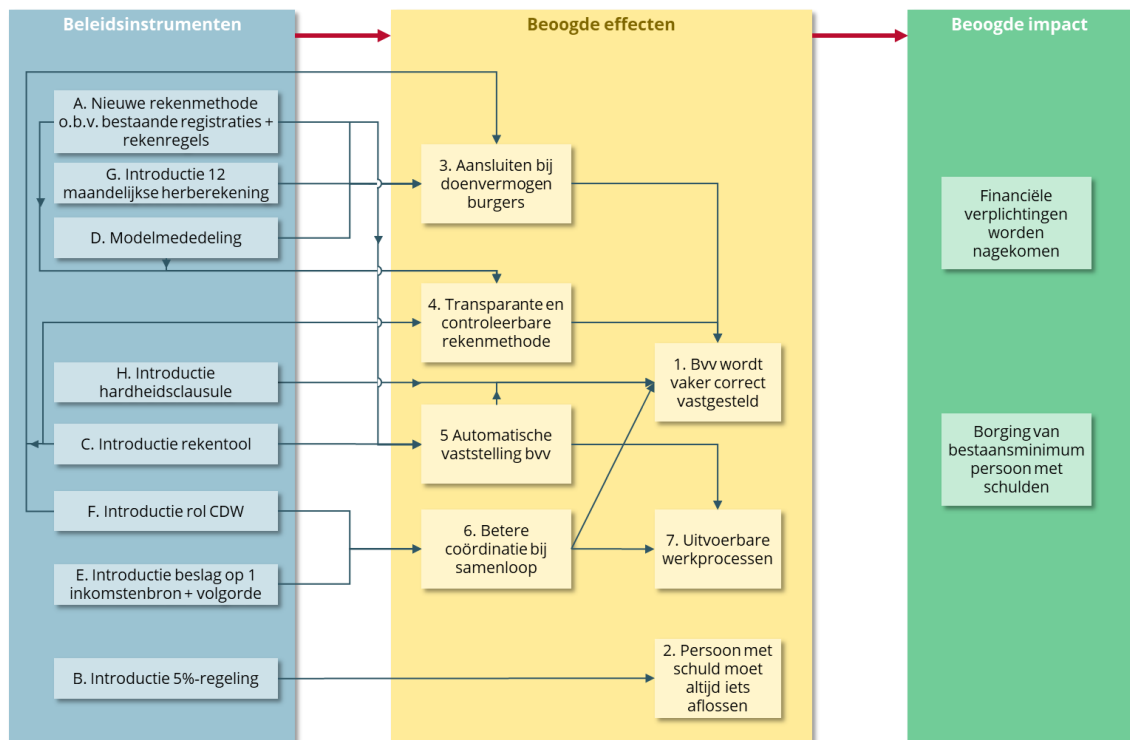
Beleidsinstrumenten

A. Nieuwe rekenmethode o.b.v. bestaande registraties + rekenregels

G. Introductie 12 maandelijkse herberekening

D. Modelmededeling

H. Introductie hardheidsclausule

C. Introductie rekentool

F. Introductie rol CDW

E. Introductie beslag op 1 inkomstenbron + volgorde

B. Introductie 5%-regeling

Beoogde effecten

3. Aansluiten bij doenvermogen burgers

4. Transparante en controleerbare rekenmethode

1. Bvv wordt vaker correct vastgesteld

5 Automatische vaststelling bvv

6. Betere coördinatie bij samenloop

7. Uitvoerbare werkprocessen

2. Persoon met schuld moet altijd iets aflossen

Beoogde impact

Financiële verplichtingen worden nagekomen

Borging van bestaansminimum persoon met schulden